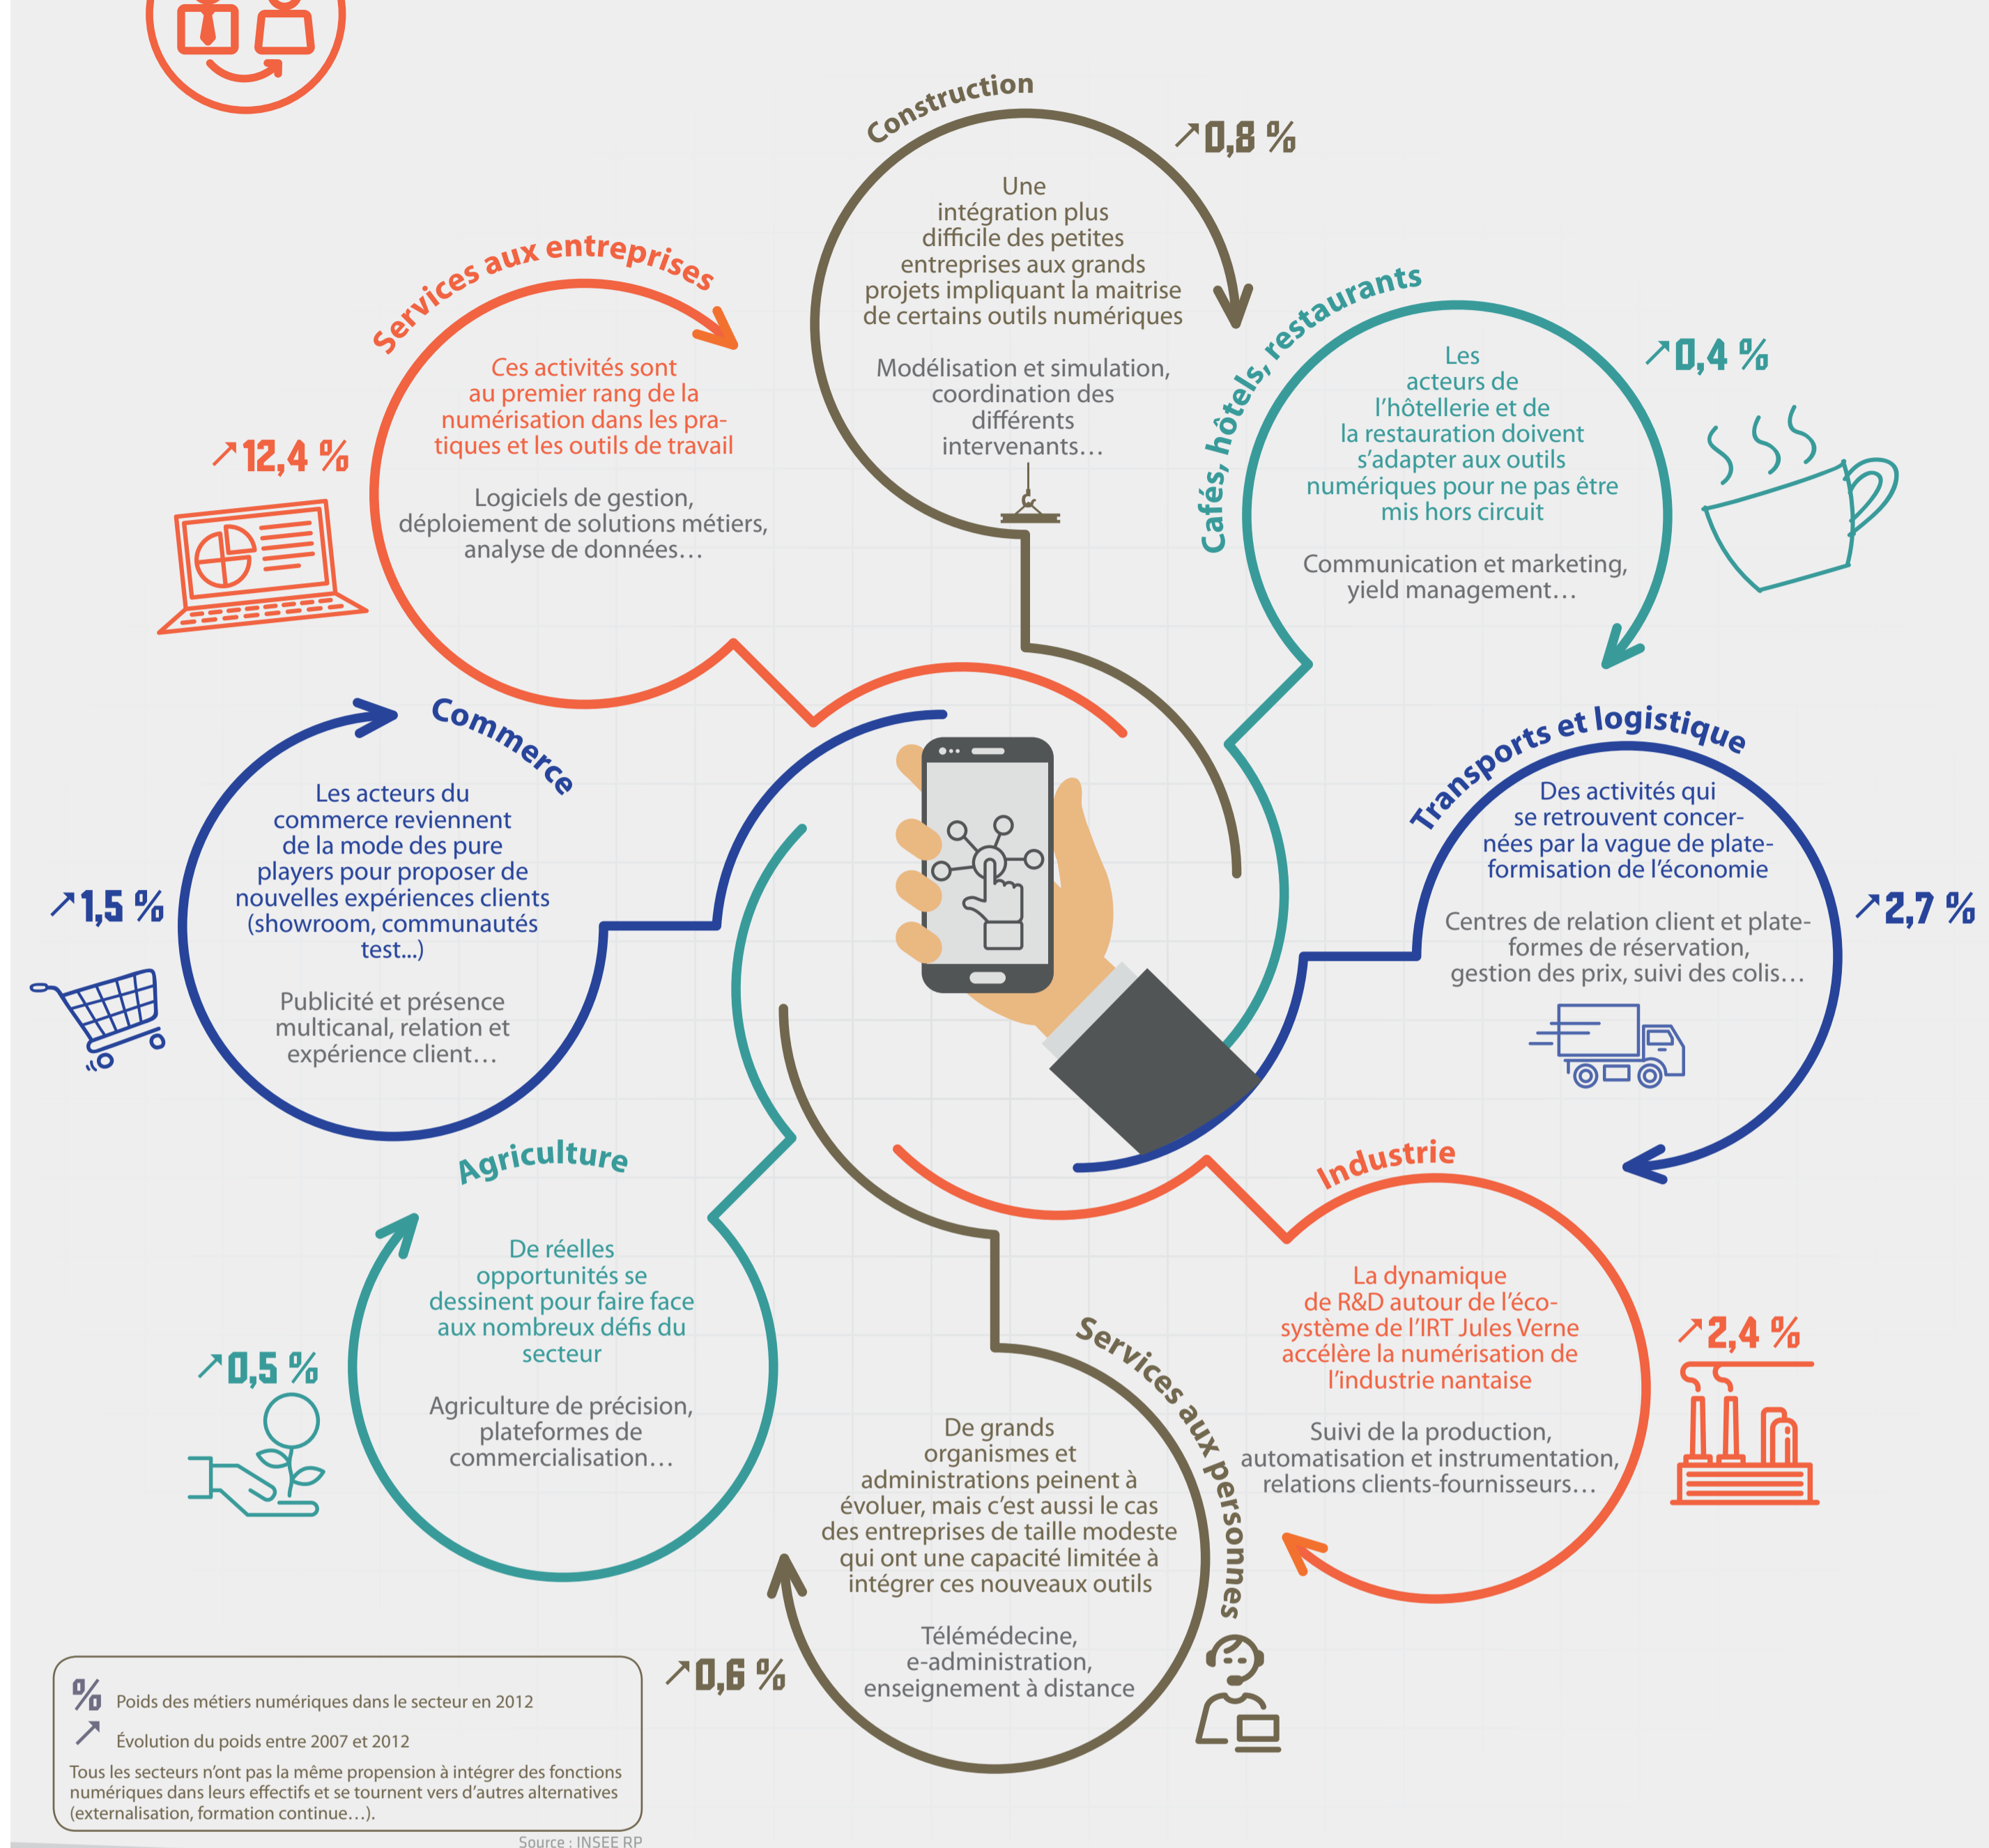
Construction

↗0,8 %

Une intégration plus difficile des petites entreprises aux grands projets impliquant la maitrise de certains outils numériques

Modélisation et simulation, coordination des différents intervenants…

Services aux entreprises

Ces activités sont au premier rang de la numérisation dans les pratiques et les outils de travail

Logiciels de gestion, déploiement de solutions métiers, analyse de données…

↗12,4 %

Cafés, hôtels, restaurants

↗0,4 %

Les acteurs de l'hôtellerie et de la restauration doivent s'adapter aux outils numériques pour ne pas être mis hors circuit

Communication et marketing, yield management…

Commerce

Les acteurs du commerce reviennent de la mode des pure players pour proposer de nouvelles expériences clients (showroom, communautés test...)

Publicité et présence multicanal, relation et expérience client…

↗1,5 %

Transports et logistique

Des activités qui se retrouvent concernées par la vague de plateformisation de l'économie

Centres de relation client et plateformes de réservation, gestion des prix, suivi des colis…

↗2,7 %

Agriculture

De réelles opportunités se dessinent pour faire face aux nombreux défis du secteur

Agriculture de précision, plateformes de commercialisation…

↗0,5 %

Industrie

La dynamique de R&D autour de l'écosystème de l'IRT Jules Verne accélère la numérisation de l'industrie nantaise

Suivi de la production, automatisation et instrumentation, relations clients-fournisseurs…

↗2,4 %

Services aux personnes

De grands organismes et administrations peinent à évoluer, mais c'est aussi le cas des entreprises de taille modeste qui ont une capacité limitée à intégrer ces nouveaux outils

Télémédecine, e-administration, enseignement à distance

↗0,6 %

% Poids des métiers numériques dans le secteur en 2012
↗ Évolution du poids entre 2007 et 2012
Tous les secteurs n'ont pas la même propension à intégrer des fonctions numériques dans leurs effectifs et se tournent vers d'autres alternatives (externalisation, formation continue…).

Source : INSEE RP